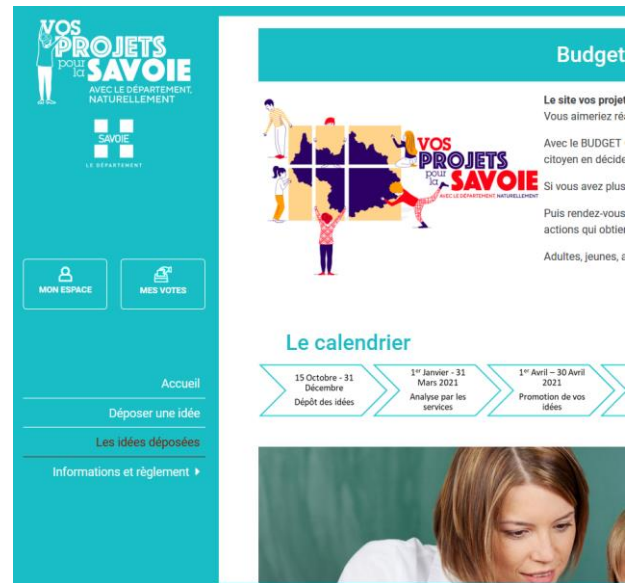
VOS PROJETS pour la SAVOIE
AVEC LE DÉPARTEMENT, NATURELLEMENT

SAVOIE
LE DÉPARTEMENT

MON ESPACE

MES VOTES

Accueil

Déposer une idée

Les idées déposées

Informations et règlement ▸

Budget

VOS PROJETS pour la SAVOIE
AVEC LE DÉPARTEMENT NATURELLEMENT

Le site vos projet
Vous aimeriez réa

Avec le BUDGET
citoyen en décide

Si vous avez plus

Puis rendez-vous
actions qui obtien

Adultes, jeunes, a

Le calendrier

15 Octobre - 31 Décembre
Dépôt des idées

1er Janvier - 31 Mars 2021
Analyse par les services

1er Avril – 30 Avril 2021
Promotion de vos idées